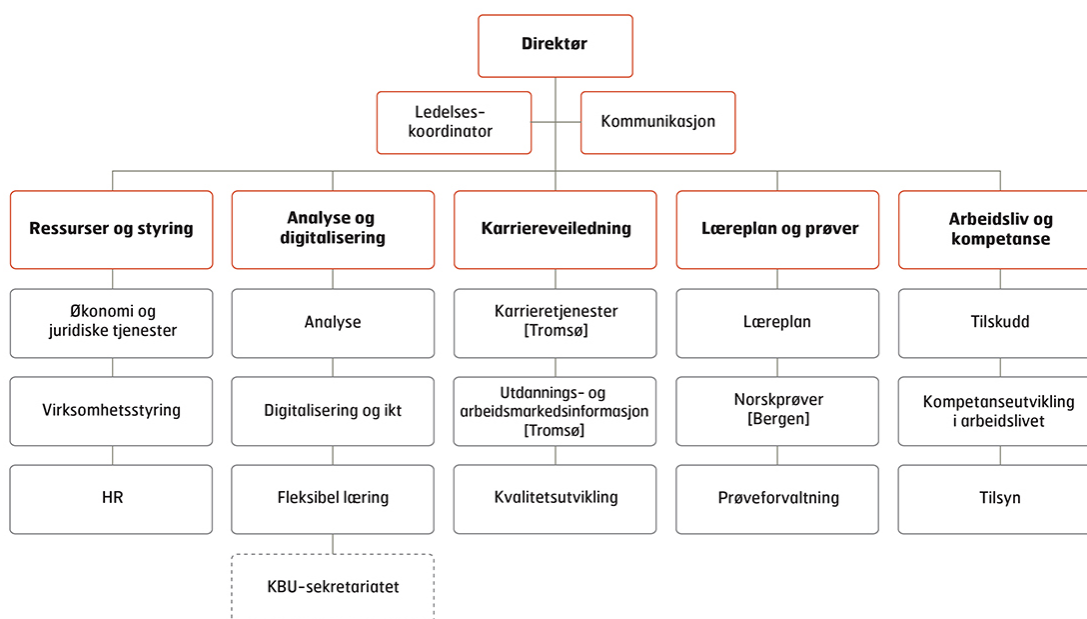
Direktør

Ledelses-koordinator

Kommunikasjon

Ressurser og styring

Økonomi og juridiske tjenester

Virksomhetsstyring

HR

Analyse og digitalisering

Analyse

Digitalisering og ikt

Fleksibel læring

KBU-sekretariatet

Karriereveiledning

Karrieretjenester [Tromsø]

Utdannings- og arbeidsmarkedsinformasjon [Tromsø]

Kvalitetsutvikling

Læreplan og prøver

Læreplan

Norskprøver [Bergen]

Prøveforvaltning

Arbeidsliv og kompetanse

Tilskudd

Kompetanseutvikling i arbeidslivet

Tilsyn